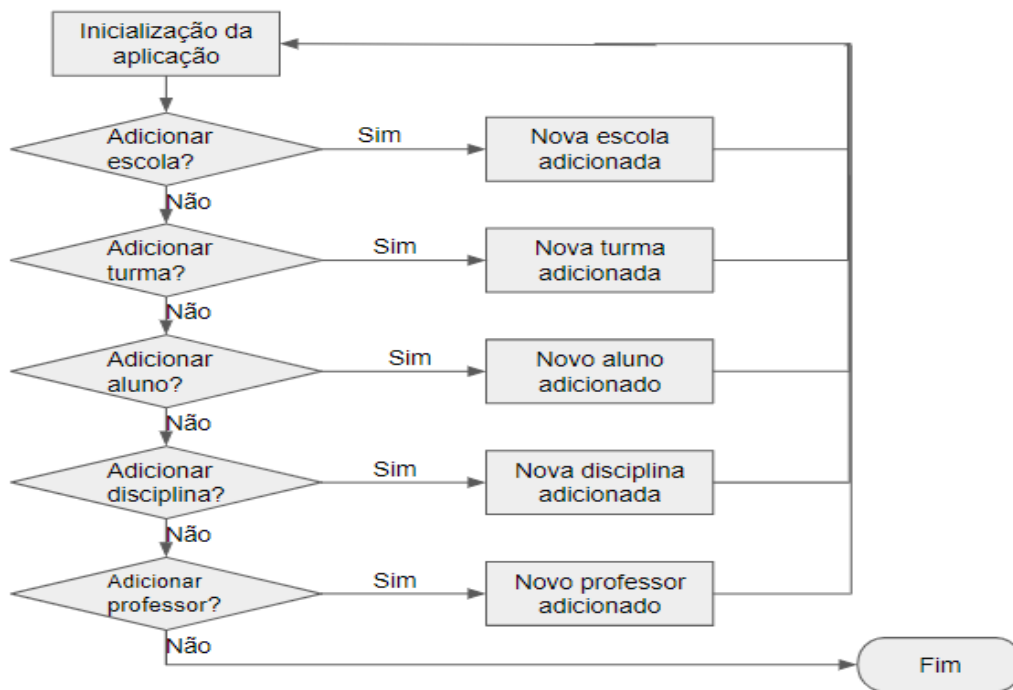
Inicialização da aplicação

Adicionar escola?
Sim
Nova escola adicionada
Não

Adicionar turma?
Sim
Nova turma adicionada
Não

Adicionar aluno?
Sim
Novo aluno adicionado
Não

Adicionar disciplina?
Sim
Nova disciplina adicionada
Não

Adicionar professor?
Sim
Novo professor adicionado
Não

Fim